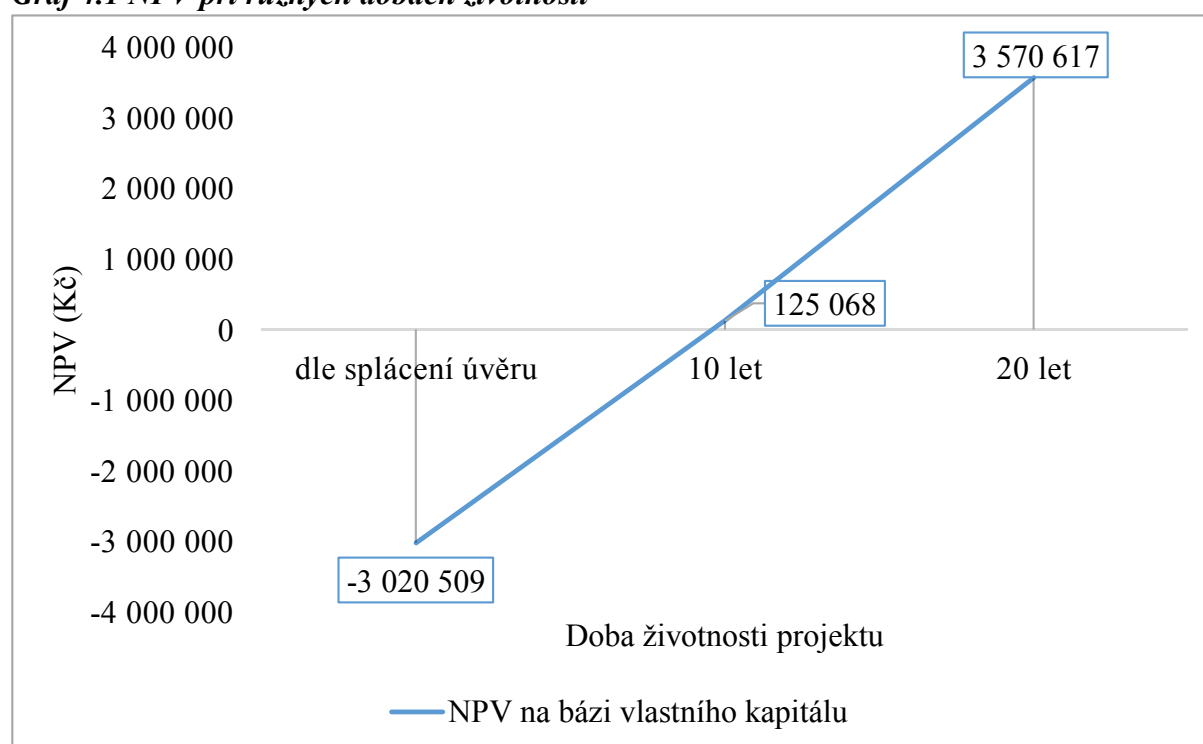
Graf 4.1 NPV při různých dobách životnosti

NPV (Kč)

4 000 000
3 000 000
2 000 000
1 000 000
0
-1 000 000
-2 000 000
-3 000 000
-4 000 000

3 570 617
125 068
-3 020 509

dle splácení úvěru
10 let
20 let

Doba životnosti projektu

NPV na bázi vlastního kapitálu